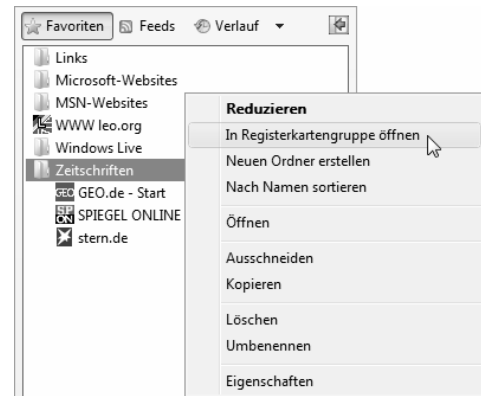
Favoriten Feeds Verlauf

Links
Microsoft-Websites
MSN-Websites
WWW leo.org
Windows Live
Zeitschriften
GEO GEO.de - Start
SP ON SPIEGEL ONLINE
stern.de

Reduzieren
In Registerkartengruppe öffnen
Neuen Ordner erstellen
Nach Namen sortieren
Öffnen
Ausschneiden
Kopieren
Löschen
Umbenennen
Eigenschaften